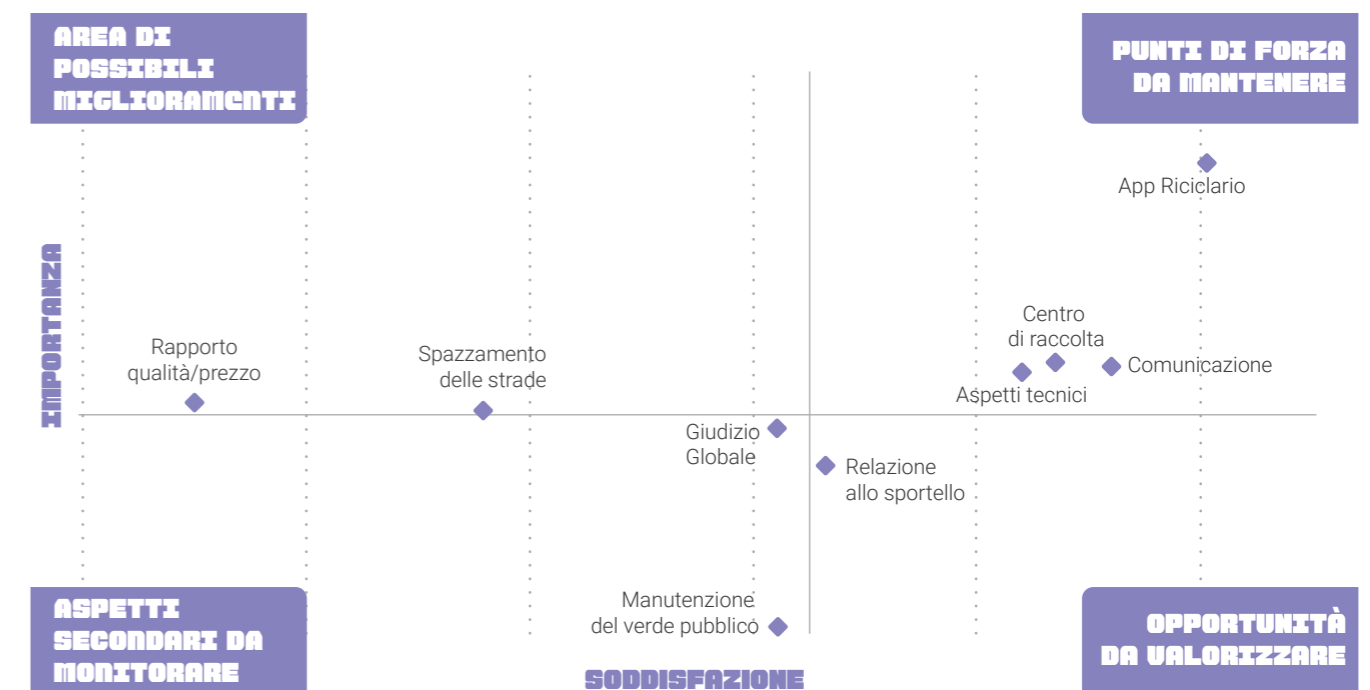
AREA DI POSSIBILI MIGLIORAMENTI

PUNTI DI FORZA DA MANTENERE

IMPORTANZA

App Riciclario

Centro di raccolta

Comunicazione

Aspetti tecnici

Rapporto qualità/prezzo

Spazzamento delle strade

Giudizio Globale

Relazione allo sportello

Manutenzione del verde pubblico

ASPETTI SECONDARI DA MONITORARE

SODDISFAZIONE

OPPORTUNITÀ DA VALORIZZARE